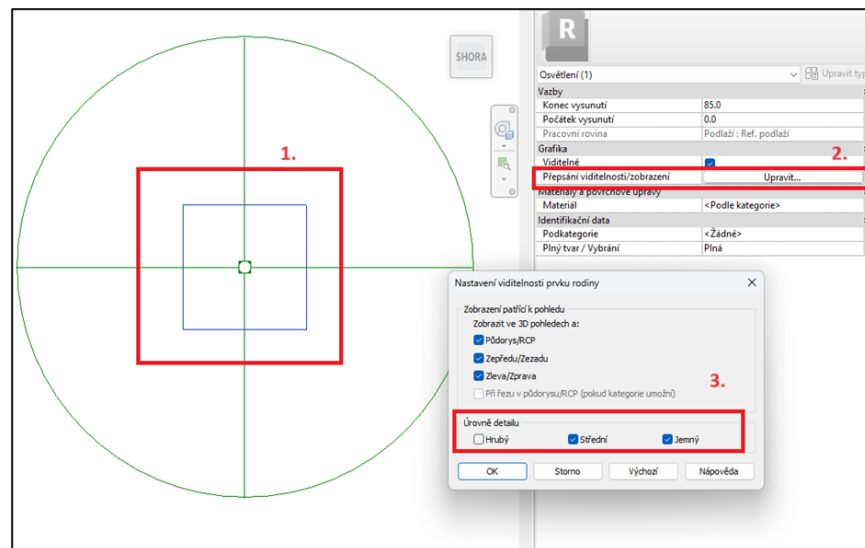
SHORA

1.

R

Osvětlení (1)

Upravit typ

Vazby

| | |
|---|---|
| Konec vysunutí | 85.0 |
| Počátek vysunutí | 0.0 |
| Pracovní rovina | Podlaží : Ref. podlaží |

Grafika

| | |
|---|---|
| Viditelné | |
| Přepsání viditelnosti/zobrazení | Upravit... |

2.

Materiály a povrchové úpravy

| | |
|---|---|
| Materiál | <Podle kategorie> |

Identifikační data

| | |
|---|---|
| Podkategorie | <Žádné> |
| Plný tvar / Vybrání | Plná |

Nastavení viditelnosti prvku rodiny

Zobrazení patřící k pohledu

Zobrazit ve 3D pohledech a:

Půdorys/RCP

Zepředu/Zezadu

Zleva/Zprava

Při řezu v půdorysu/RCP (pokud kategorie umožní)

3.

Úrovně detailu

Hrubý

Střední

Jemný

OK

Storno

Výchozí

Nápověda